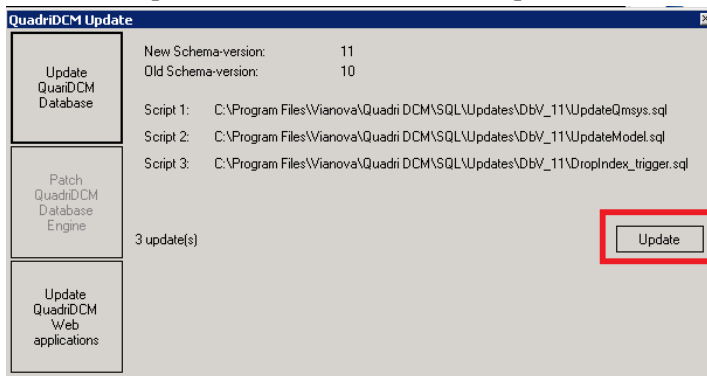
QuadriDCM Update

Update QuariDCM Database

Patch QuadriDCM Database Engine

Update QuadriDCM Web applications

New Schema-version: 11
Old Schema-version: 10

Script 1: C:\Program Files\Vianova\Quadri DCM\SQL\Updates\DbV_11\UpdateQmsys.sql
Script 2: C:\Program Files\Vianova\Quadri DCM\SQL\Updates\DbV_11\UpdateModel.sql
Script 3: C:\Program Files\Vianova\Quadri DCM\SQL\Updates\DbV_11\DropIndex_trigger.sql

3 update(s)

Update